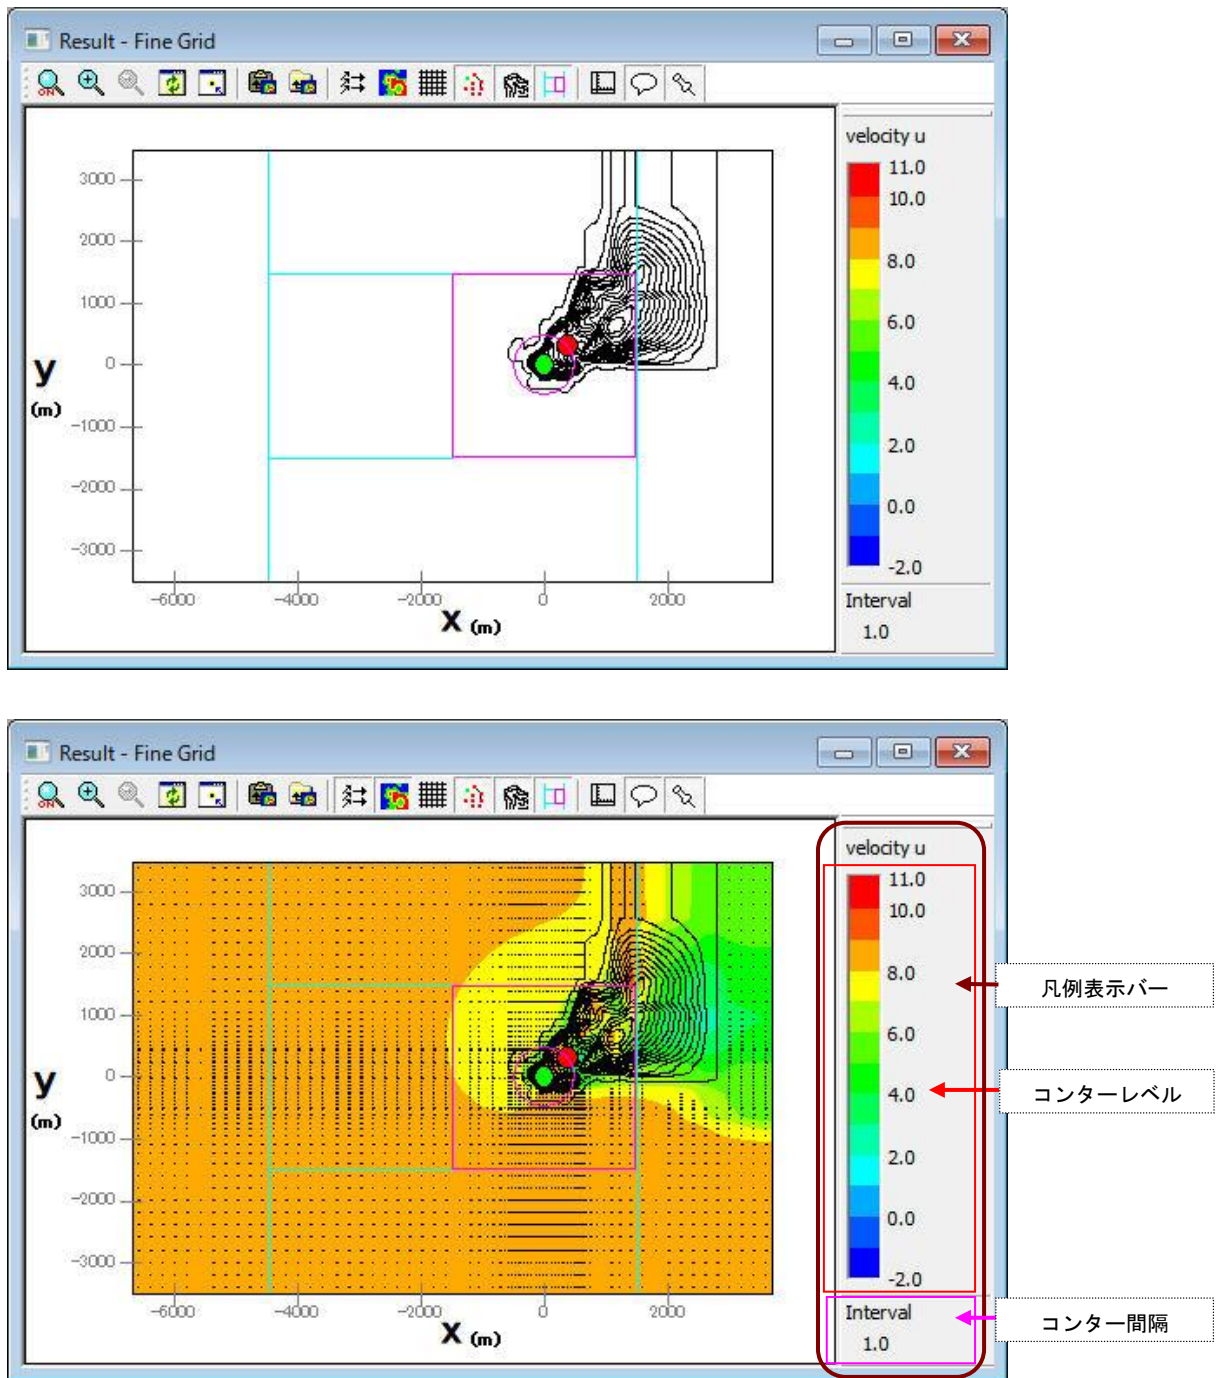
Result - Fine Grid

velocity u
11.0
10.0
8.0
6.0
4.0
2.0
0.0
-2.0
Interval
1.0

3000
2000
1000
0
-1000
-2000
-3000
y
(m)
-6000
-4000
-2000
0
2000
x (m)

Result - Fine Grid

velocity u
11.0
10.0
8.0
6.0
4.0
2.0
0.0
-2.0
Interval
1.0

3000
2000
1000
0
-1000
-2000
-3000
y
(m)
-6000
-4000
-2000
0
2000
x (m)

凡例表示バー
コンターレベル
コンター間隔